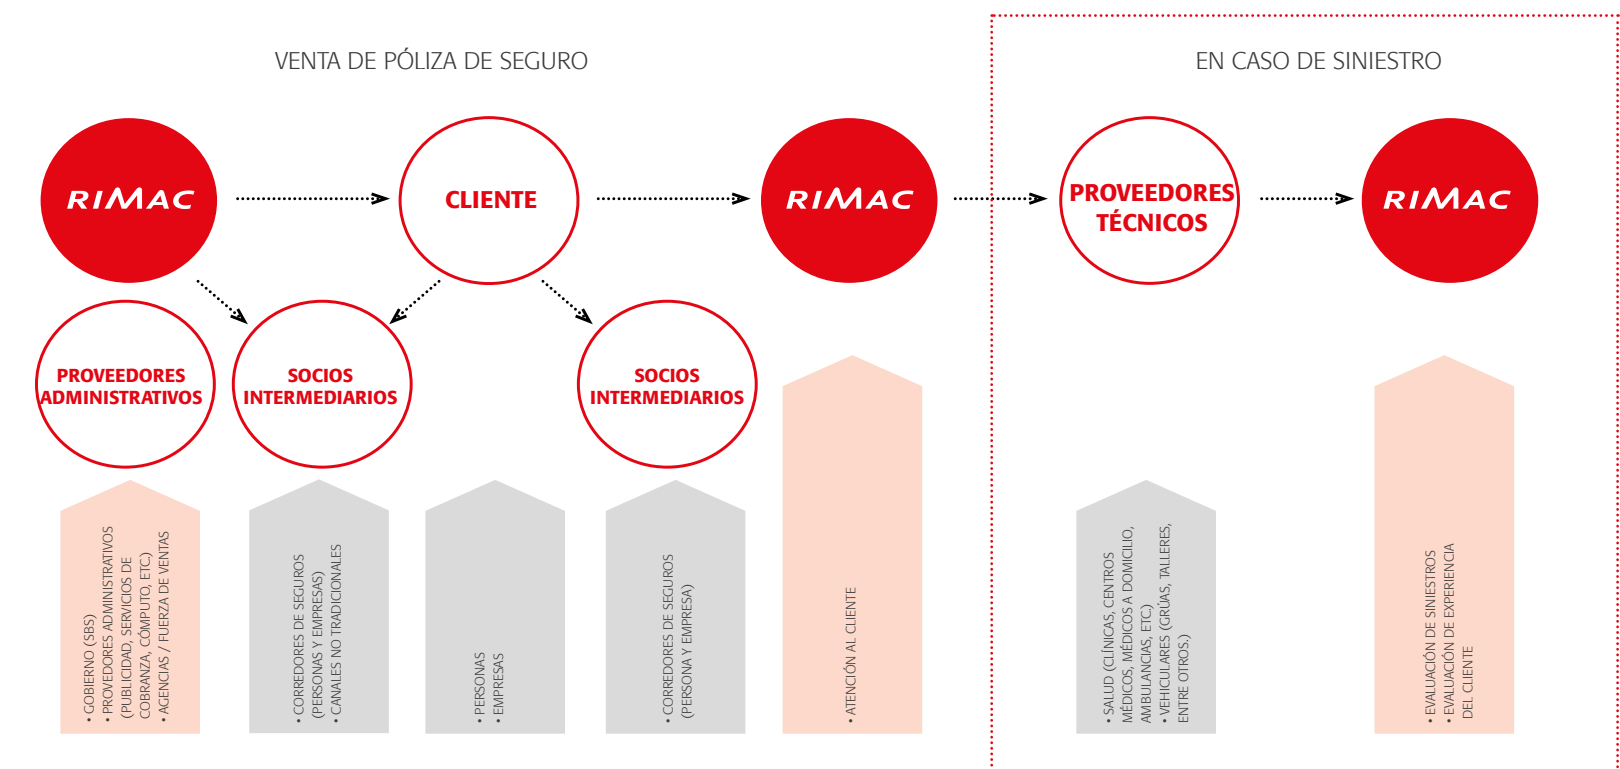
VENTA DE PÓLIZA DE SEGURO

EN CASO DE SINIESTRO

RIMAC

CLIENTE

RIMAC

PROVEEDORES TÉCNICOS

RIMAC

PROVEEDORES ADMINISTRATIVOS

SOCIOS INTERMEDIARIOS

SOCIOS INTERMEDIARIOS

• GOBIERNO (SBS)
• PROVEEDORES ADMINISTRATIVOS (PUBLICIDAD, SERVICIOS DE COBRANZA, CÓMPUTO, ETC.)
• AGENCIAS / FUERZA DE VENTAS

• CORREDORES DE SEGUROS (PERSONAS Y EMPRESAS)
• CANALES NO TRADICIONALES

• PERSONAS
• EMPRESAS

• CORREDORES DE SEGUROS (PERSONA Y EMPRESA)

• ATENCIÓN AL CLIENTE

• SALUD (CLÍNICAS, CENTROS MÉDICOS, MÉDICOS A DOMICILIO, AMBULANCIAS, ETC.)
• VEHICULARES (GRÚAS, TALLERES, ENTRE OTROS.)

• EVALUACIÓN DE SINIESTROS
• EVALUACIÓN DE EXPERIENCIA DEL CLIENTE